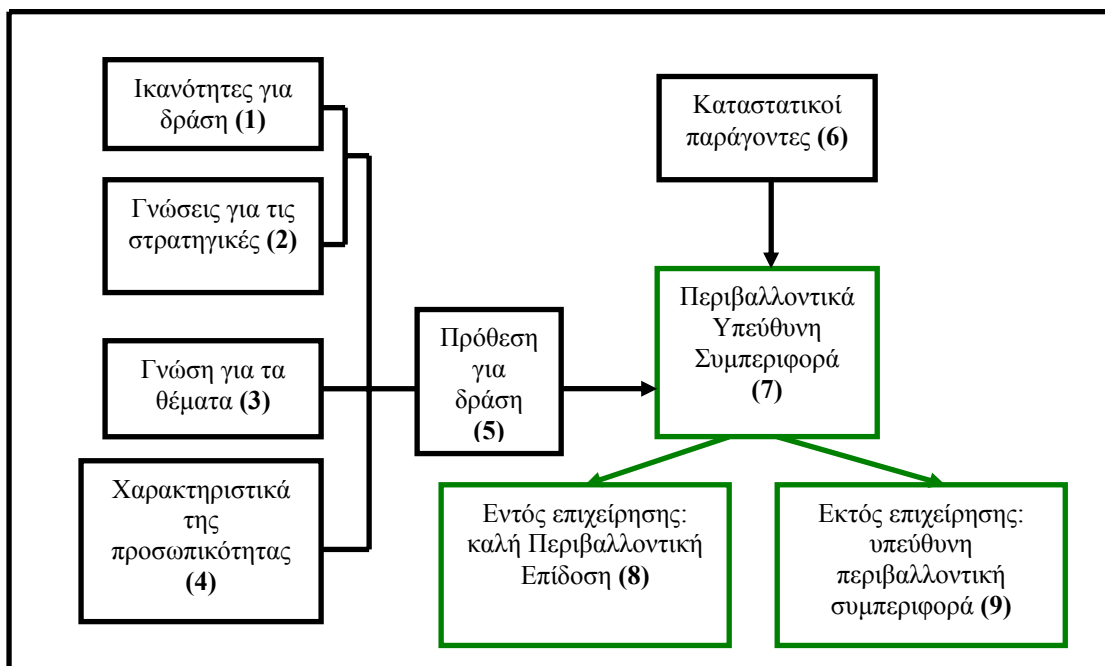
Ικανότητες για δράση **(1)**

Γνώσεις για τις στρατηγικές **(2)**

Γνώση για τα θέματα **(3)**

Χαρακτηριστικά της προσωπικότητας **(4)**

Πρόθεση για δράση **(5)**

Καταστατικοί παράγοντες **(6)**

Περιβαλλοντικά Υπεύθυνη Συμπεριφορά **(7)**

Εντός επιχείρησης: καλή Περιβαλλοντική Επίδοση **(8)**

Εκτός επιχείρησης: υπεύθυνη περιβαλλοντική συμπεριφορά **(9)**